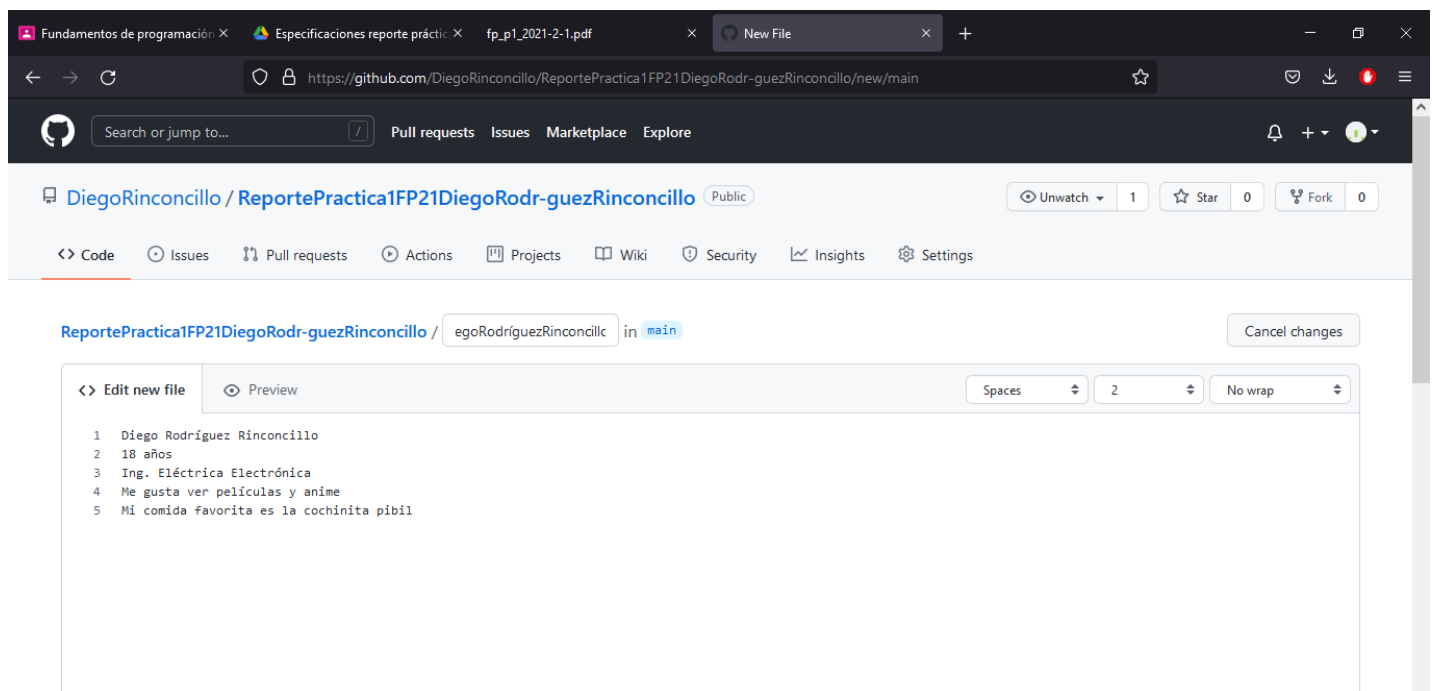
Fundamentos de programación ×
Especificaciones reporte prácti ×
fp_p1_2021-2-1.pdf ×
New File ×
+

https://github.com/DiegoRinconcillo/ReportePractica1FP21DiegoRodr-guezRinconcillo/new/main

Search or jump to... /
Pull requests Issues Marketplace Explore

DiegoRinconcillo / ReportePractica1FP21DiegoRodr-guezRinconcillo Public
Unwatch 1 Star 0 Fork 0

Code Issues Pull requests Actions Projects Wiki Security Insights Settings

ReportePractica1FP21DiegoRodr-guezRinconcillo / egoRodríguezRinconcillc in main
Cancel changes

Edit new file Preview
Spaces 2 No wrap

1 Diego Rodríguez Rinconcillo
2 18 años
3 Ing. Eléctrica Electrónica
4 Me gusta ver películas y anime
5 Mi comida favorita es la cochinita pibil